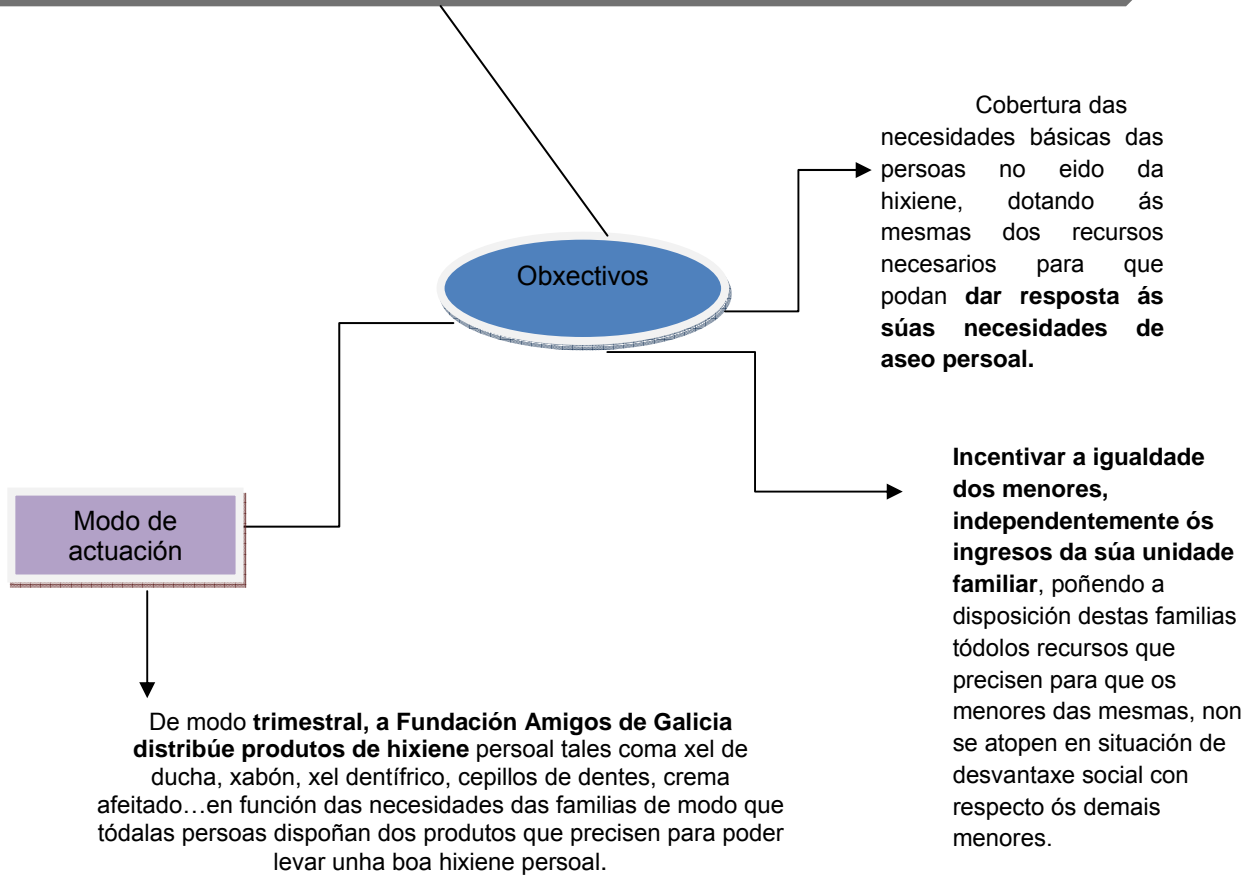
Obxectivos

Cobertura das necesidades básicas das persoas no eido da hixiene, dotando ás mesmas dos recursos necesarios para que podan **dar resposta ás súas necesidades de aseo persoal.**

**Incentivar a igualdade dos menores, independentemente ós ingresos da súa unidade familiar**, poñendo a disposición destas familias tódolos recursos que precisen para que os menores das mesmas, non se atopen en situación de desvantaxe social con respecto ós demais menores.

Modo de actuación

De modo **trimestral, a Fundación Amigos de Galicia distribúe produtos de hixiene** persoal tales coma xel de ducha, xabón, xel dentífrico, cepillos de dentes, crema afeitado…en función das necesidades das familias de modo que tódalas persoas dispoñan dos produtos que precisen para poder levar unha boa hixiene persoal.